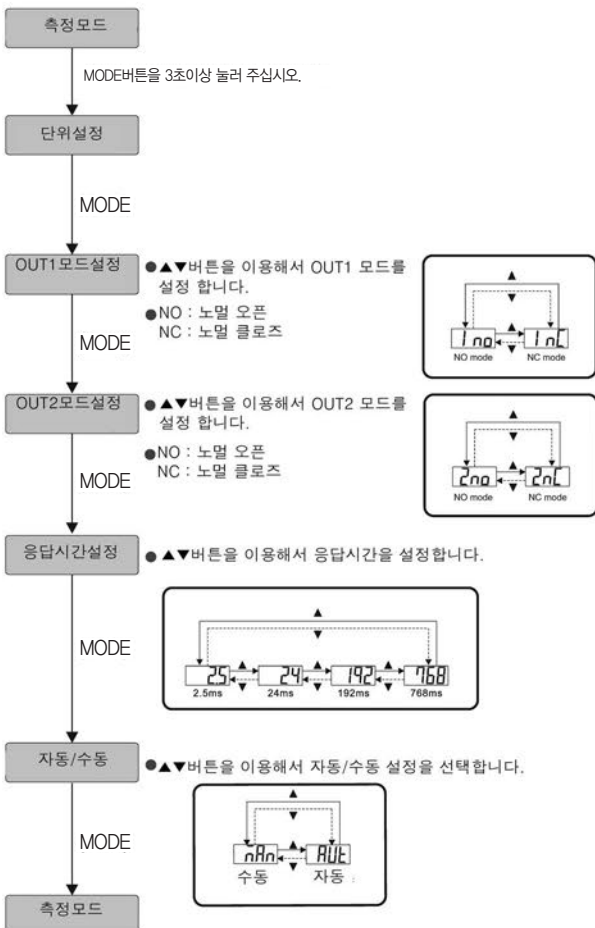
측정모드

MODE버튼을 3초이상 눌러 주십시오.

단위설정

MODE

OUT1모드설정

●▲▼버튼을 이용해서 OUT1 모드를 설정 합니다.

●NO : 노멀 오픈
NC : 노멀 클로즈

▲ ▼ 1no ▲▼ 1nC
NO mode NC mode

MODE

OUT2모드설정

●▲▼버튼을 이용해서 OUT2 모드를 설정 합니다.

●NO : 노멀 오픈
NC : 노멀 클로즈

▲ ▼ 2no ▲▼ 2nC
NO mode NC mode

MODE

응답시간설정

●▲▼버튼을 이용해서 응답시간을 설정합니다.

▲ ▼ 25 ▲▼ 24 ▲▼ 192 ▲▼ 768
2.5ms 24ms 192ms 768ms

MODE

자동/수동

●▲▼버튼을 이용해서 자동/수동 설정을 선택합니다.

▲ ▼ nAn ▲▼ AUt
수동 자동

MODE

측정모드